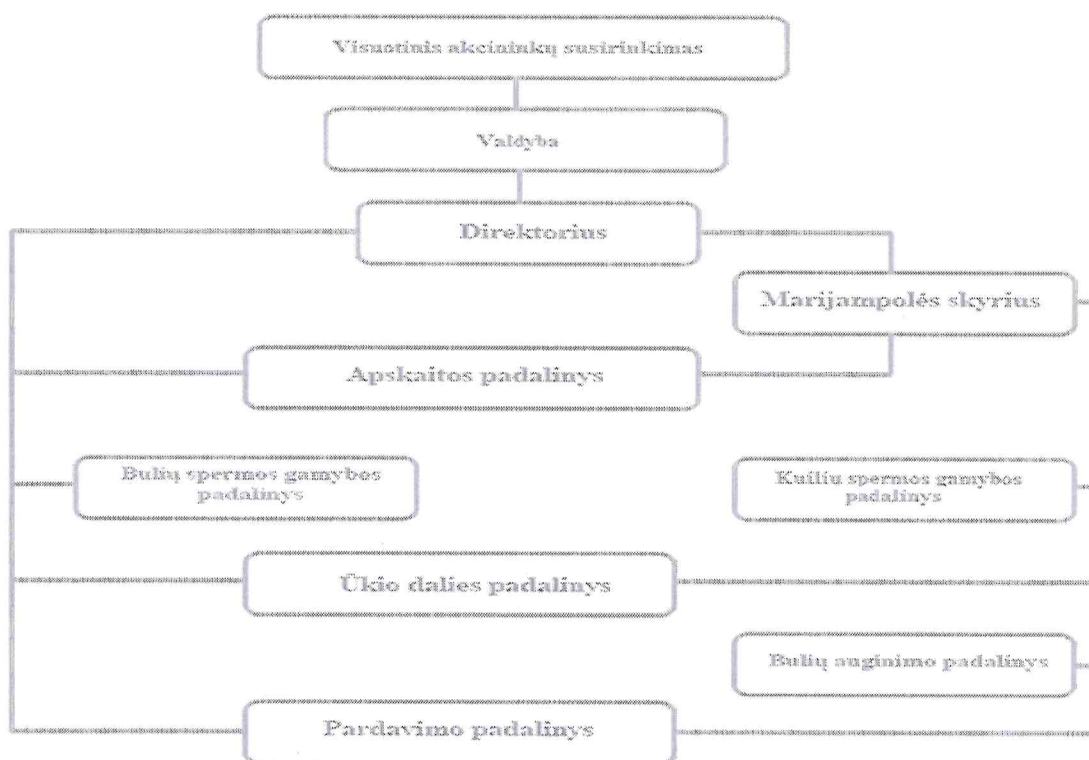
Visuotinis akcininkų susirinkimas

Valdyba

Direktorius

Marijampolės skyrius

Apskaitos padalinys

Bulių spermos gamybos padalinys

Kuilių spermos gamybos padalinys

Ūkio dalies padalinys

Bulių auginimo padalinys

Pardavimo padalinys